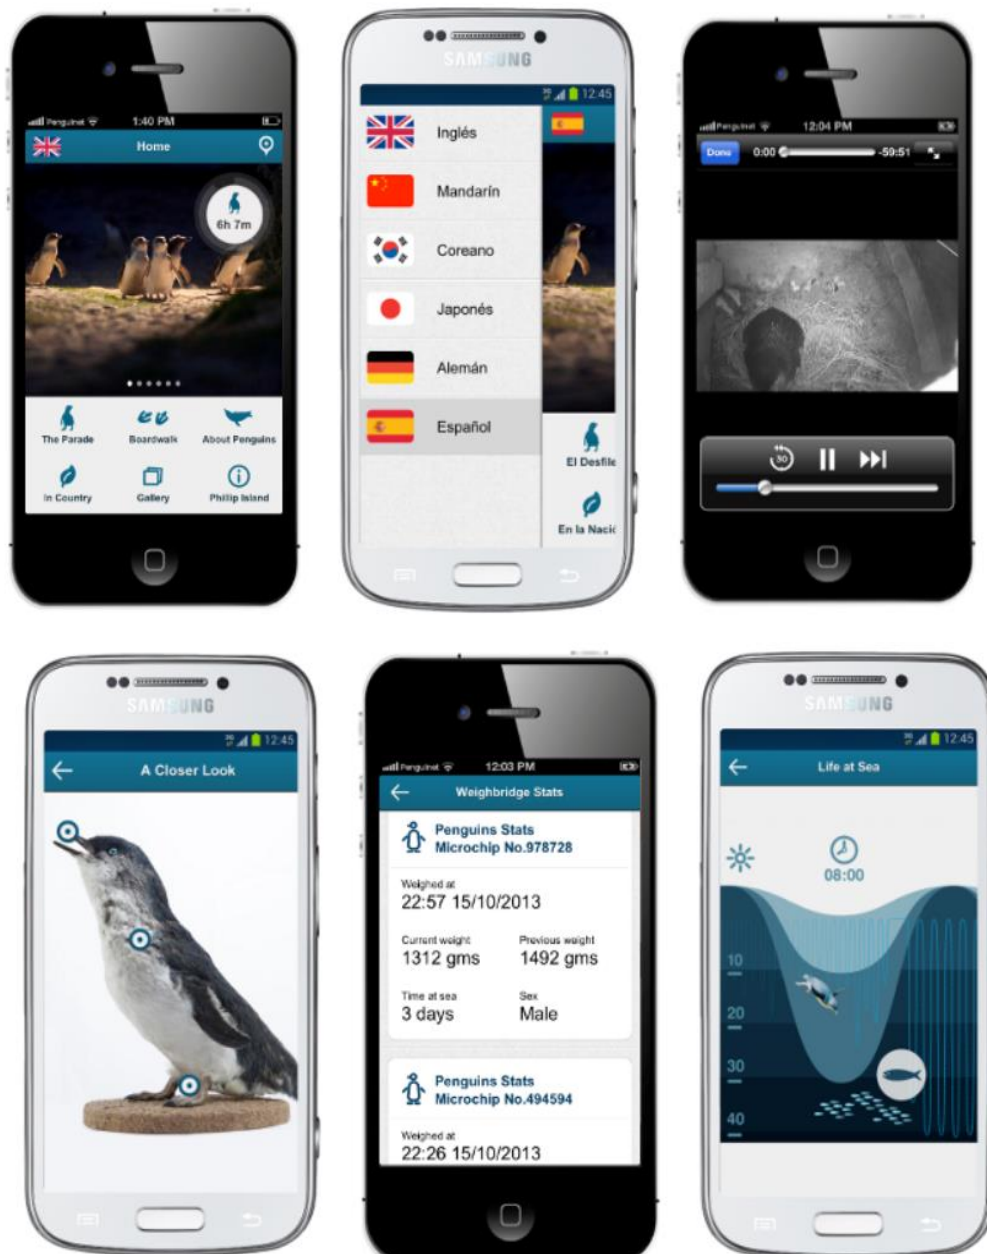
Penguinet 1:40 PM

Home

6h 7m

The Parade
Boardwalk
About Penguins
In Country
Gallery
Phillip Island

SAMSUNG

12:45

Inglés
Mandarín
Coreano
Japonés
Alemán
Español

El Desfile
En la Nació

Penguinet 12:04 PM

Done 0:00 -59:51

30

SAMSUNG

12:45

A Closer Look

Penguinet 12:03 PM

Weighbridge Stats

Penguins Stats
Microchip No.978728

Weighed at
22:57 15/10/2013

Current weight
1312 gms

Previous weight
1492 gms

Time at sea
3 days

Sex
Male

Penguins Stats
Microchip No.494594

Weighed at
22:26 15/10/2013

SAMSUNG

12:45

Life at Sea

08:00

10
20
30
40